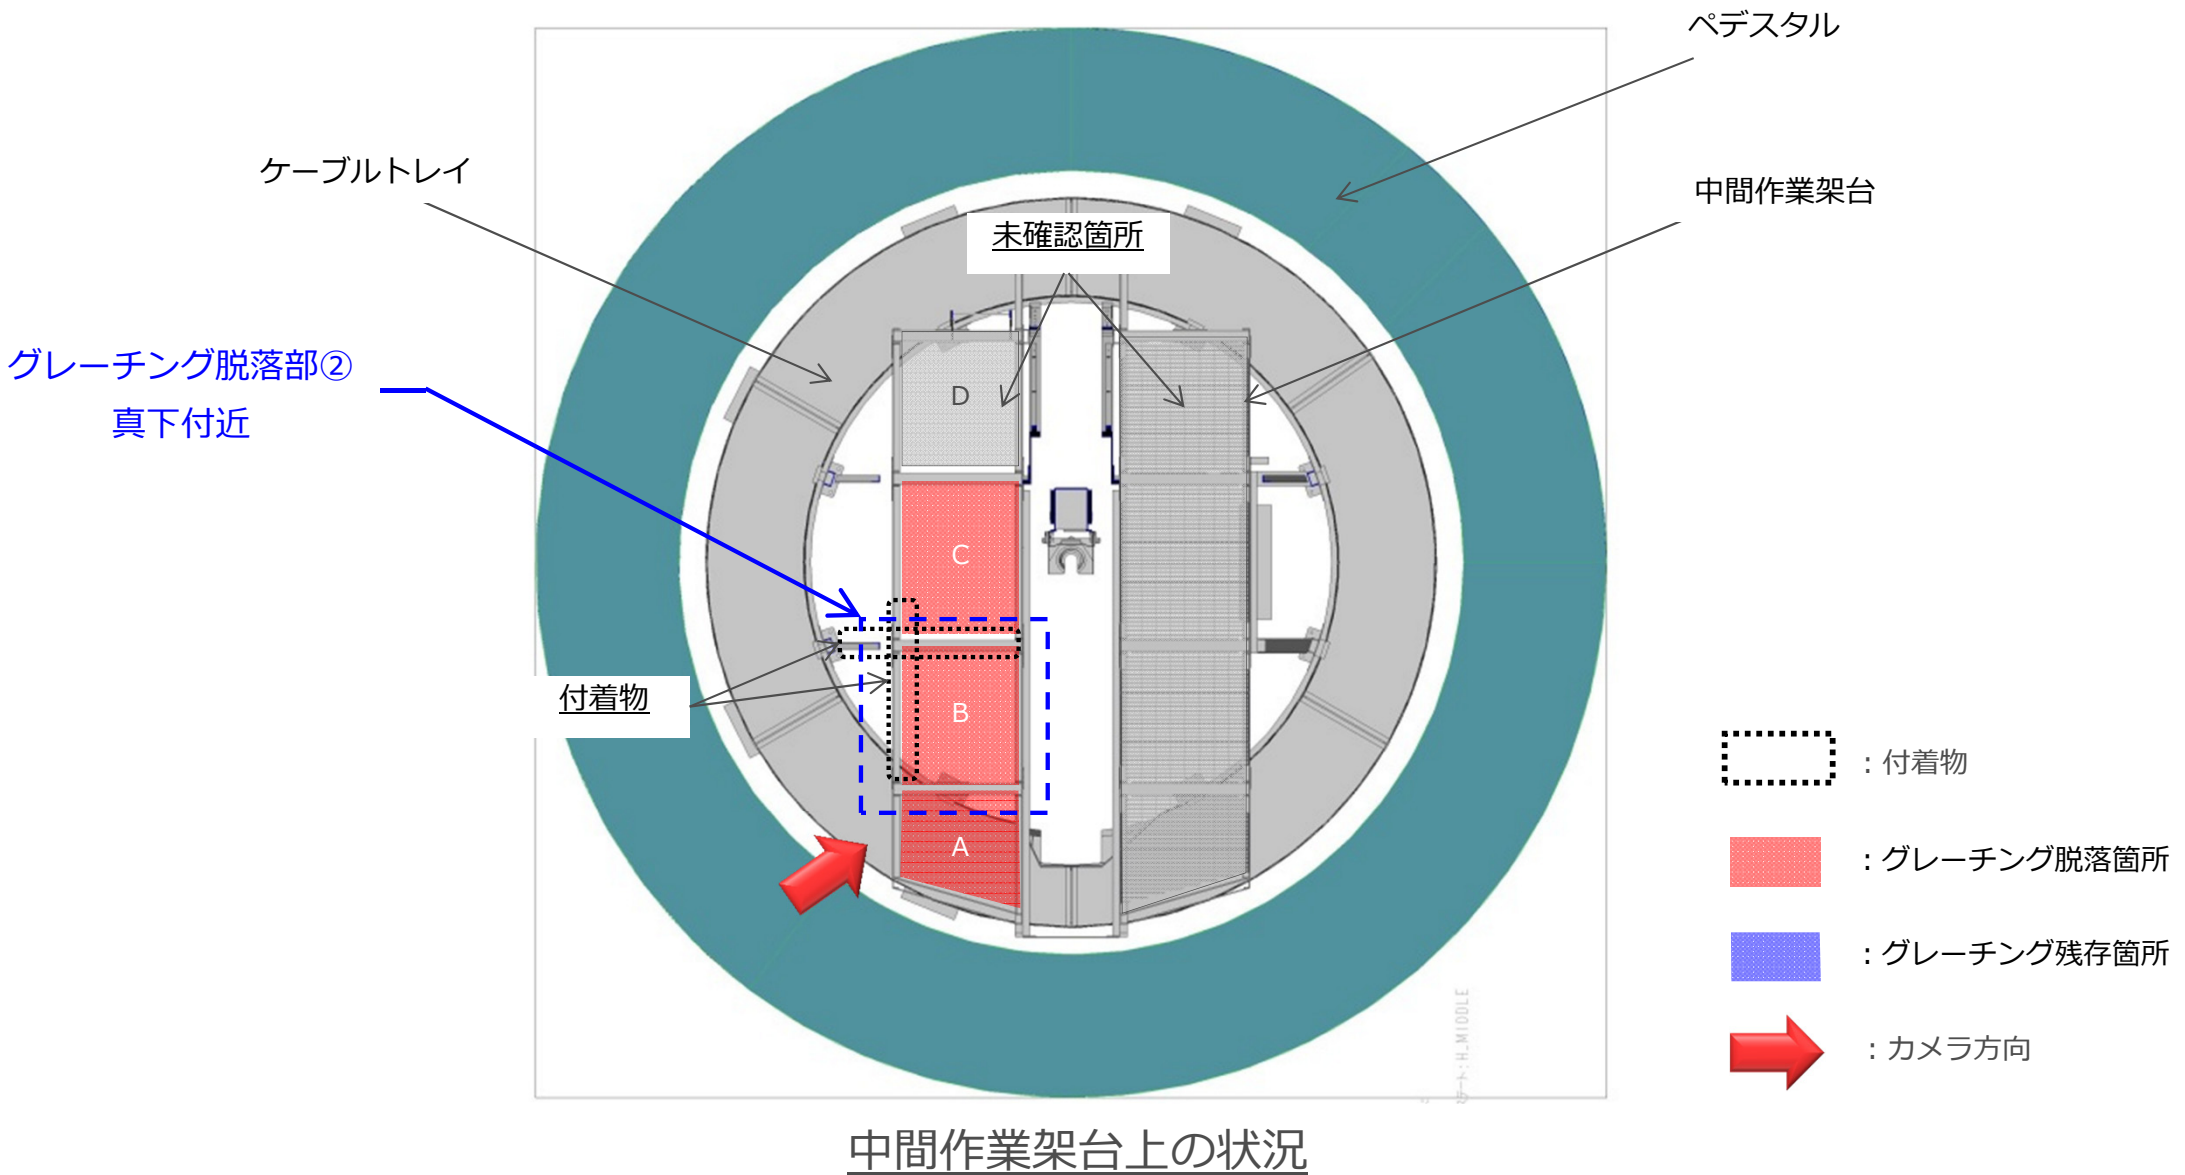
ペデスタル

ケーブルトレイ

中間作業架台

未確認箇所

グレーチング脱落部②
真下付近

D

C

B

A

付着物

：付着物

：グレーチング脱落箇所

：グレーチング残存箇所

：カメラ方向

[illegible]H_MIDDLE

中間作業架台上の状況